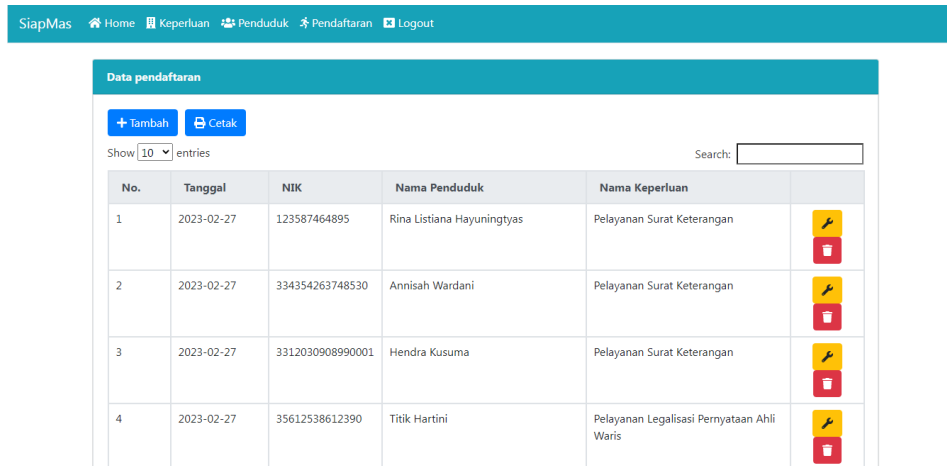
SiapMas Home Keperluan Penduduk Pendaftaran Logout

Data pendaftaran

+ Tambah Cetak

Show 10 entries

Search:

| No. | Tanggal | NIK | Nama Penduduk | Nama Keperluan | |
|---|---|---|---|---|---|
| 1 | 2023-02-27 | 123587464895 | Rina Listiana Hayuningtyas | Pelayanan Surat Keterangan | |
| 2 | 2023-02-27 | 334354263748530 | Annisah Wardani | Pelayanan Surat Keterangan | |
| 3 | 2023-02-27 | 3312030908990001 | Hendra Kusuma | Pelayanan Surat Keterangan | |
| 4 | 2023-02-27 | 35612538612390 | Titik Hartini | Pelayanan Legalisasi Pernyataan Ahli Waris | |